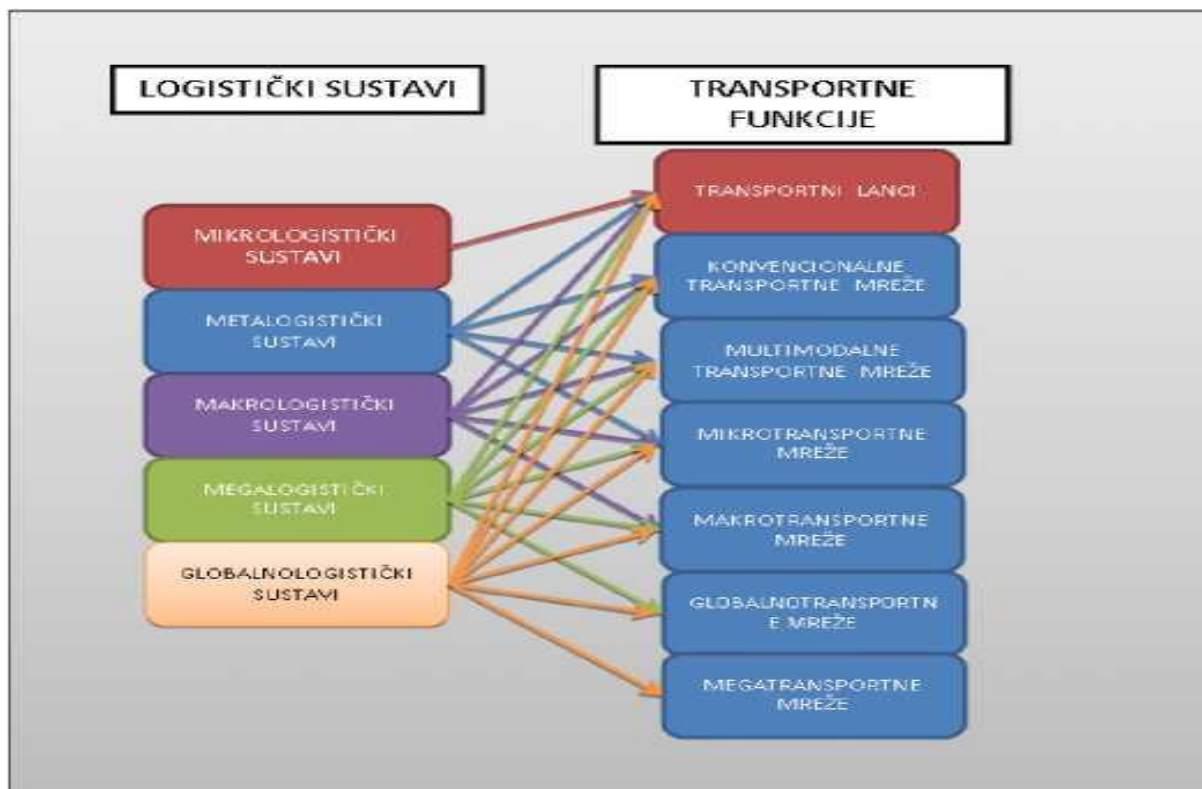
LOGISTIČKI SUSTAVI

TRANSPORTNE FUNKCIJE

MIKROLOGISTIČKI SUSTAVI

METALOGISTIČKI SUSTAVI

MAKROLOGISTIČKI SUSTAVI

MEGALOGISTIČKI SUSTAVI

GLOBALNOLOGISTIČKI SUSTAVI

TRANSPORTNI LANCI

KONVENCIONALNE TRANSPORTNE MREŽE

MULTIMODALNE TRANSPORTNE MREŽE

MIKROTRANSPORTNE MREŽE

MAKROTRANSPORTNE MREŽE

GLOBALNOTRANSPORTN E MREŽE

MEGATRANSPORTNE MREŽE